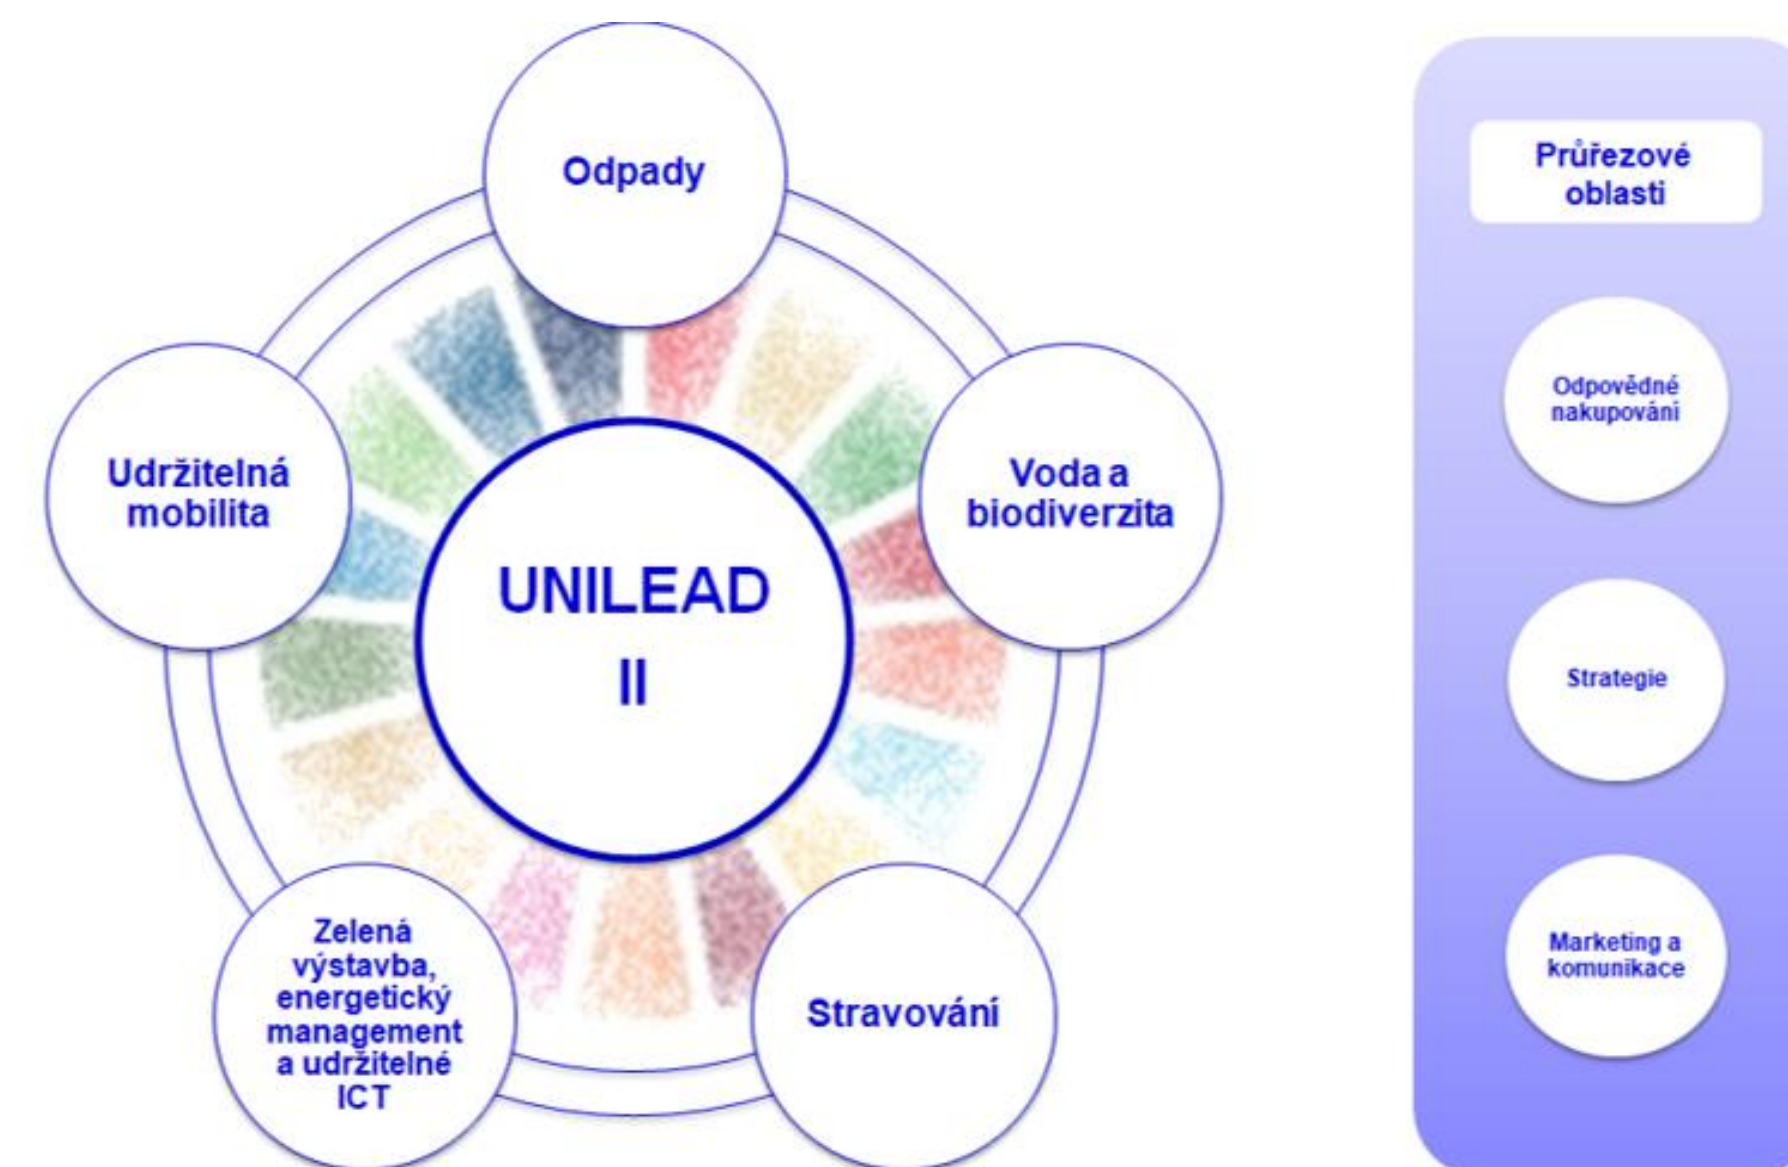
Odpady

Udržitelná mobilita

UNILEAD II

Voda a biodiverzita

Zelená výstavba, energetický management a udržitelné ICT

Stravování

Průřezové oblasti

Odpovědné nakupování

Strategie

Marketing a komunikace